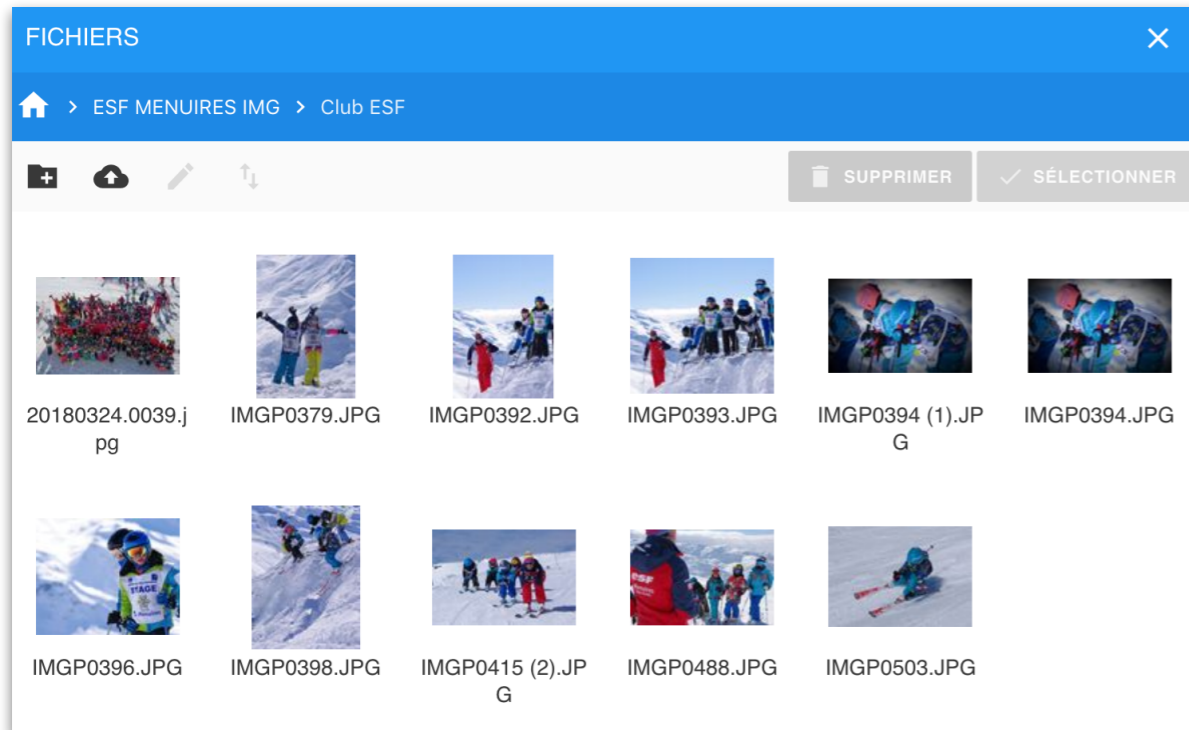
FICHIERS

> ESF MENUIRES IMG > Club ESF

SUPPRIMER

SÉLECTIONNER

20180324.0039.jpg

IMGP0379.JPG

IMGP0392.JPG

IMGP0393.JPG

IMGP0394 (1).JPG

IMGP0394.JPG

IMGP0396.JPG

IMGP0398.JPG

IMGP0415 (2).JPG

IMGP0488.JPG

IMGP0503.JPG